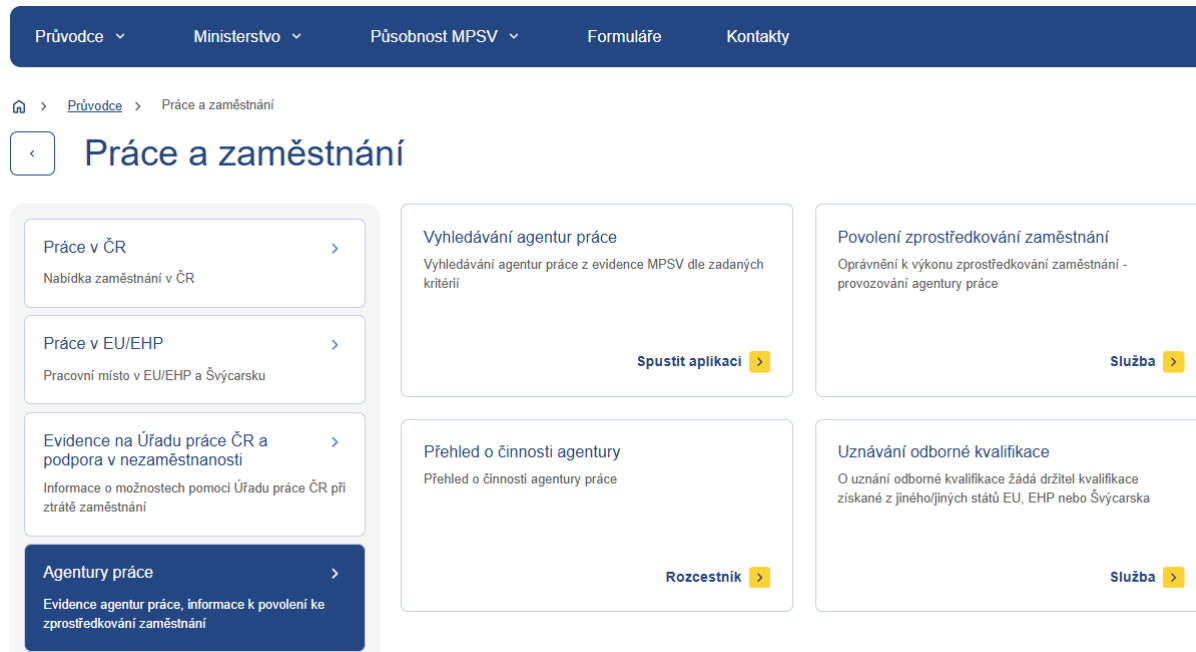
Průvodce Ministerstvo Působnost MPSV Formuláře Kontakty

Průvodce > Práce a zaměstnání

Práce a zaměstnání

Práce v ČR
Nabídka zaměstnání v ČR

Práce v EU/EHP
Pracovní místo v EU/EHP a Švýcarsku

Evidence na Úřadu práce ČR a podpora v nezaměstnanosti
Informace o možnostech pomoci Úřadu práce ČR při ztrátě zaměstnání

Agentury práce
Evidence agentur práce, informace k povolení ke zprostředkování zaměstnání

Vyhledávání agentur práce
Vyhledávání agentur práce z evidence MPSV dle zadaných kritérií
Spustit aplikaci

Povolení zprostředkování zaměstnání
Oprávnění k výkonu zprostředkování zaměstnání - provozování agentury práce
Služba

Přehled o činnosti agentury
Přehled o činnosti agentury práce
Rozcestník

Uznávání odborné kvalifikace
O uznání odborné kvalifikace žádá držitel kvalifikace získané z jiného/jiných států EU, EHP nebo Švýcarska
Služba